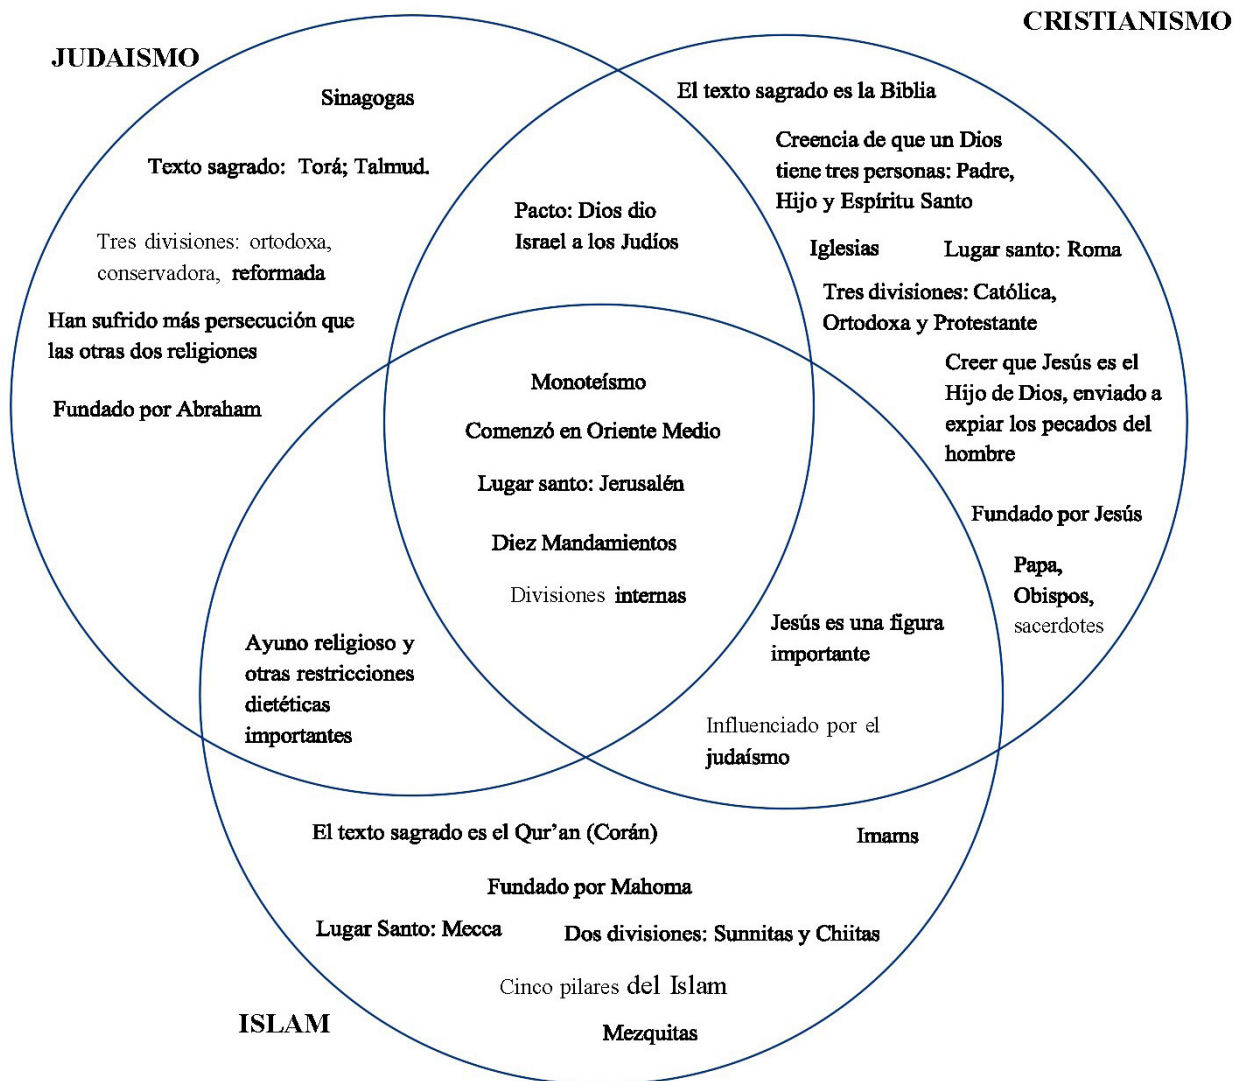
CRISTIANISMO

JUDAISMO

Sinagogas

Texto sagrado: Torá; Talmud.

Tres divisiones: ortodoxa, conservadora, reformada

Han sufrido más persecución que las otras dos religiones

Fundado por Abraham

El texto sagrado es la Biblia

Creencia de que un Dios tiene tres personas: Padre, Hijo y Espíritu Santo

Iglesias

Lugar santo: Roma

Tres divisiones: Católica, Ortodoxa y Protestante

Creer que Jesús es el Hijo de Dios, enviado a expiar los pecados del hombre

Fundado por Jesús

Papa, Obispos, sacerdotes

Pacto: Dios dio Israel a los Judíos

Monoteísmo

Comenzó en Oriente Medio

Lugar santo: Jerusalén

Diez Mandamientos

Divisiones internas

Ayuno religioso y otras restricciones dietéticas importantes

Jesús es una figura importante

Influenciado por el judaísmo

El texto sagrado es el Qur'an (Corán)

Imams

Fundado por Mahoma

Lugar Santo: Mecca

Dos divisiones: Sunnitas y Chiitas

Cinco pilares del Islam

ISLAM

Mezquitas